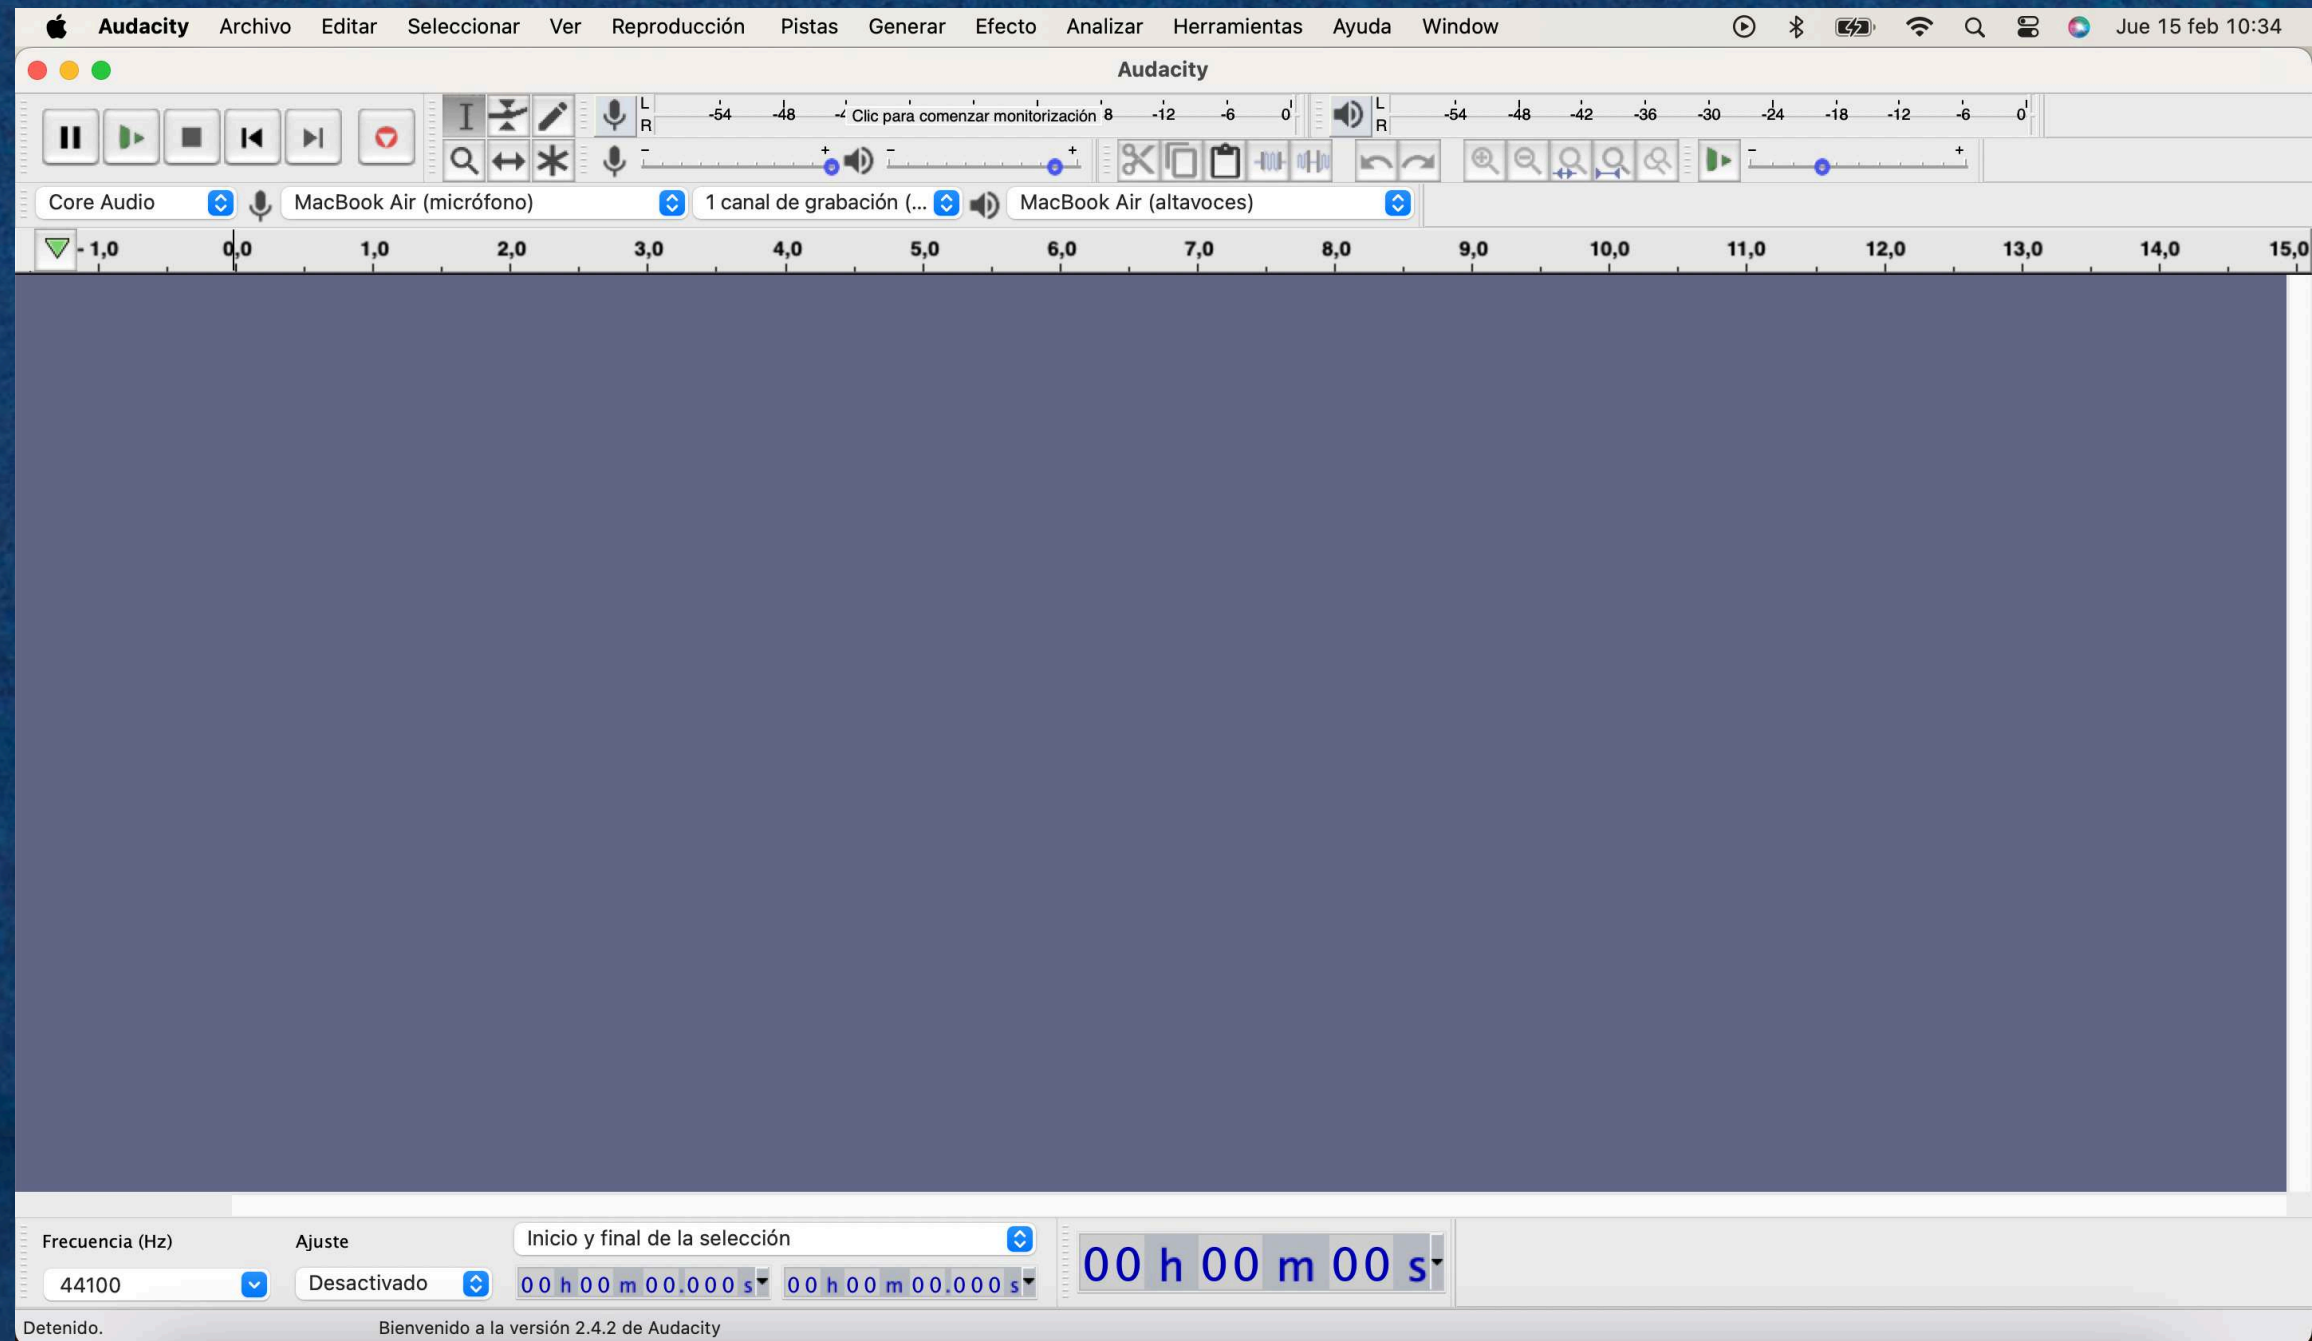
Audacity Archivo Editar Seleccionar Ver Reproducción Pistas Generar Efecto Analizar Herramientas Ayuda Window

Jue 15 feb 10:34

Audacity

L R -54 -48 -4 Clic para comenzar monitorización 8 -12 -6 0

L R -54 -48 -42 -36 -30 -24 -18 -12 -6 0

Core Audio

MacBook Air (micrófono)

1 canal de grabación (...

MacBook Air (altavoces)

- 1,0 0,0 1,0 2,0 3,0 4,0 5,0 6,0 7,0 8,0 9,0 10,0 11,0 12,0 13,0 14,0 15,0

Frecuencia (Hz)

44100

Ajuste

Desactivado

Inicio y final de la selección

00 h 00 m 00.000 s

00 h 00 m 00.000 s

00 h 00 m 00 s

Detenido.

Bienvenido a la versión 2.4.2 de Audacity